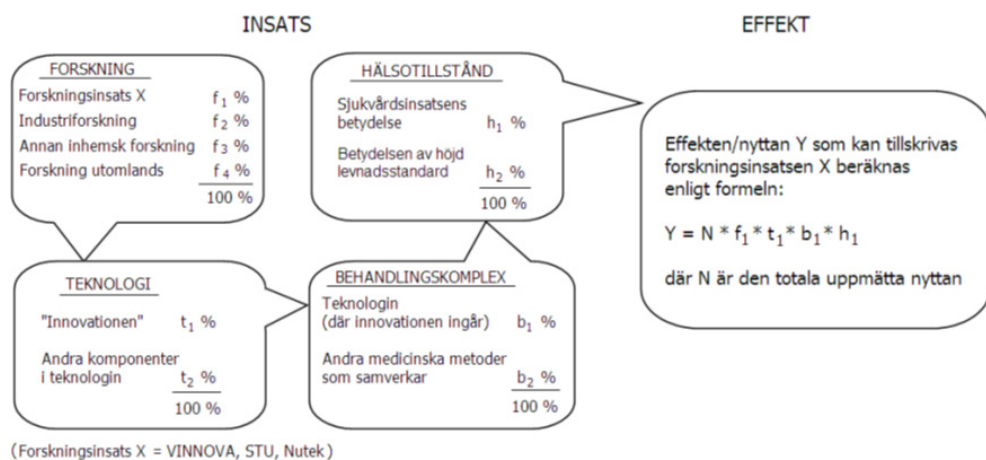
INSATS

EFFEKT

FORSKNING

| | |
|---|---|
| Forskningsinsats X | $f_1$ % |
| Industriforskning | $f_2$ % |
| Annan inhemsk forskning | $f_3$ % |
| Forskning utomlands | $f_4$ % |
| | 100 % |

HÄLSOTILLSTÅND

| | |
|---|---|
| Sjukvårdsinsatsens betydelse | $h_1$ % |
| Betydelsen av höjd levnadsstandard | $h_2$ % |
| | 100 % |

Effekten/nyttan Y som kan tillskrivas forskningsinsatsen X beräknas enligt formeln:

$Y = N * f_1 * t_1 * b_1 * h_1$

där N är den totala uppmätta nyttan

TEKNOLOGI

| | |
|---|---|
| "Innovationen" | $t_1$ % |
| Andra komponenter i teknologin | $t_2$ % |
| | 100 % |

BEHANDLINGSKOMPLEX

| | |
|---|---|
| Teknologin (där innovationen ingår) | $b_1$ % |
| Andra medicinska metoder som samverkar | $b_2$ % |
| | 100 % |

(Forskningsinsats X = VINNOVA, STU, Nutek)